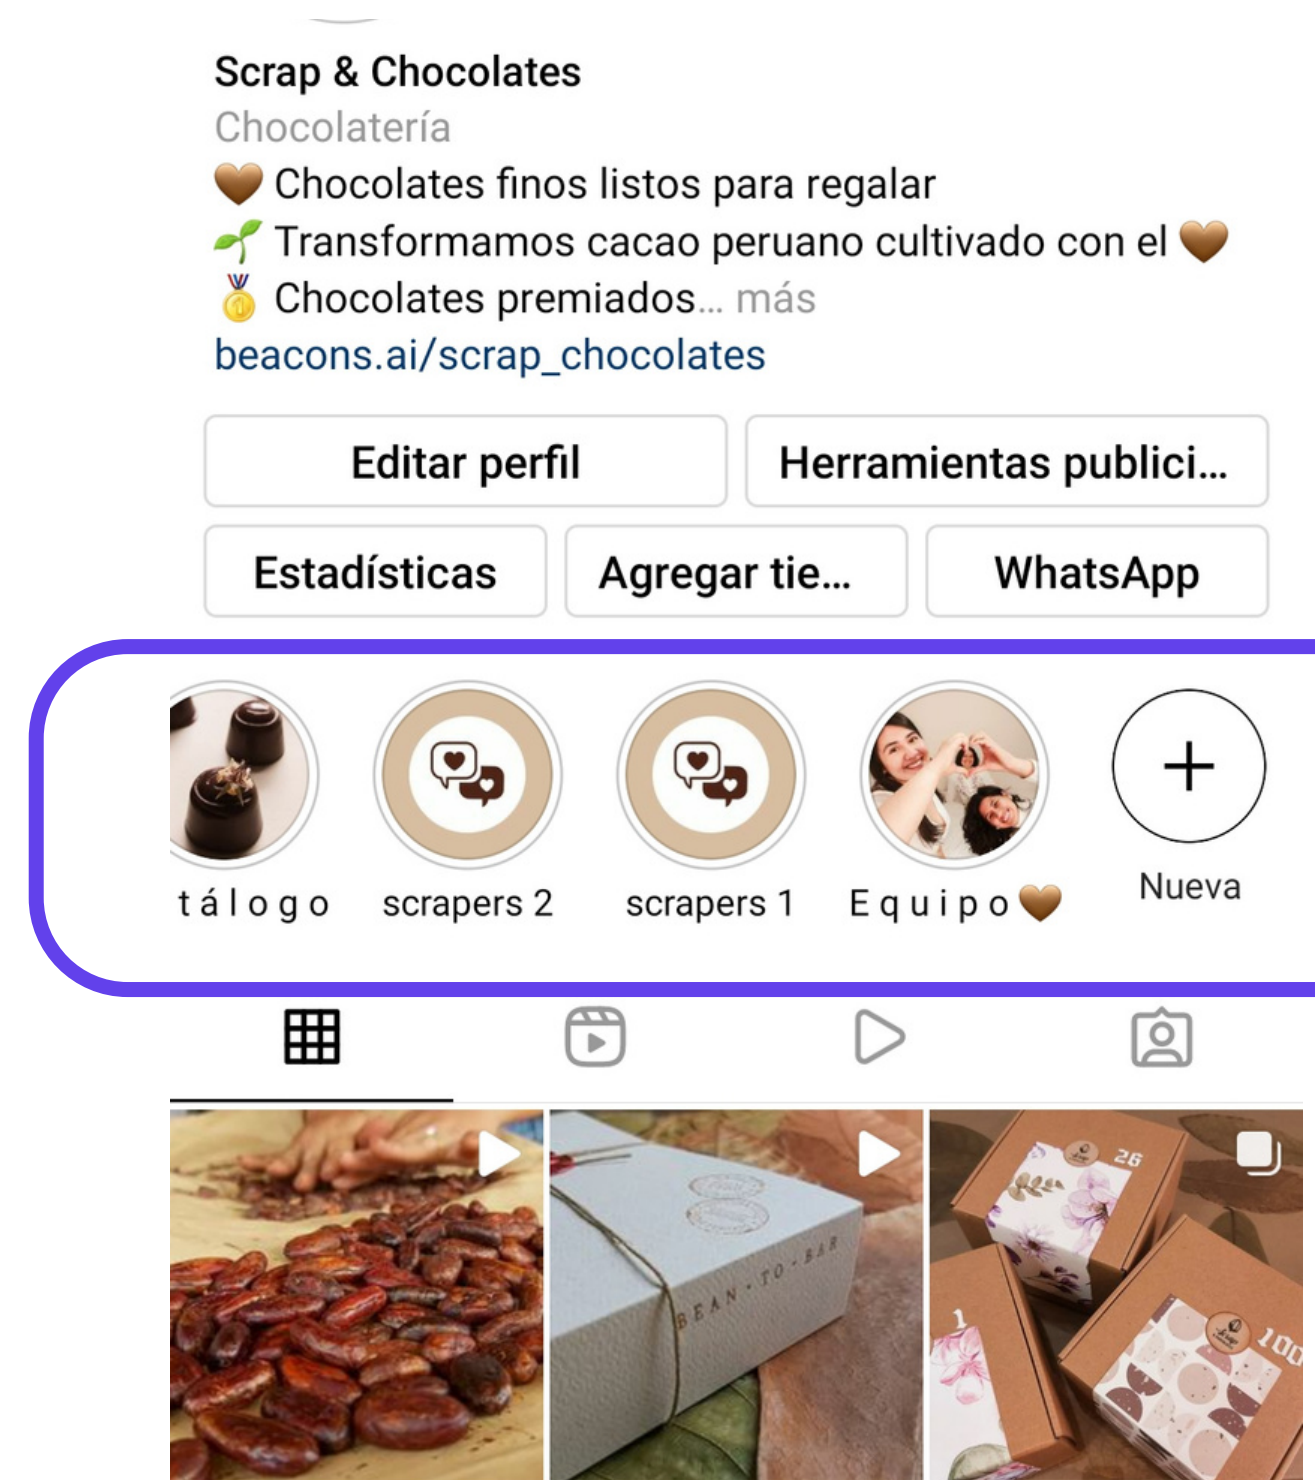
Scrap & Chocolates
Chocolatería
🤎 Chocolates finos listos para regalar
🌱 Transformamos cacao peruano cultivado con el 🤎
🥇 Chocolates premiados... más
beacons.ai/scrap_chocolates

Editar perfil
Herramientas publici...
Estadísticas
Agregar tie...
WhatsApp

tálogo
scrapers 2
scrapers 1
Equipo🤎
Nueva

BEAN-TO-BAR
26
1
100